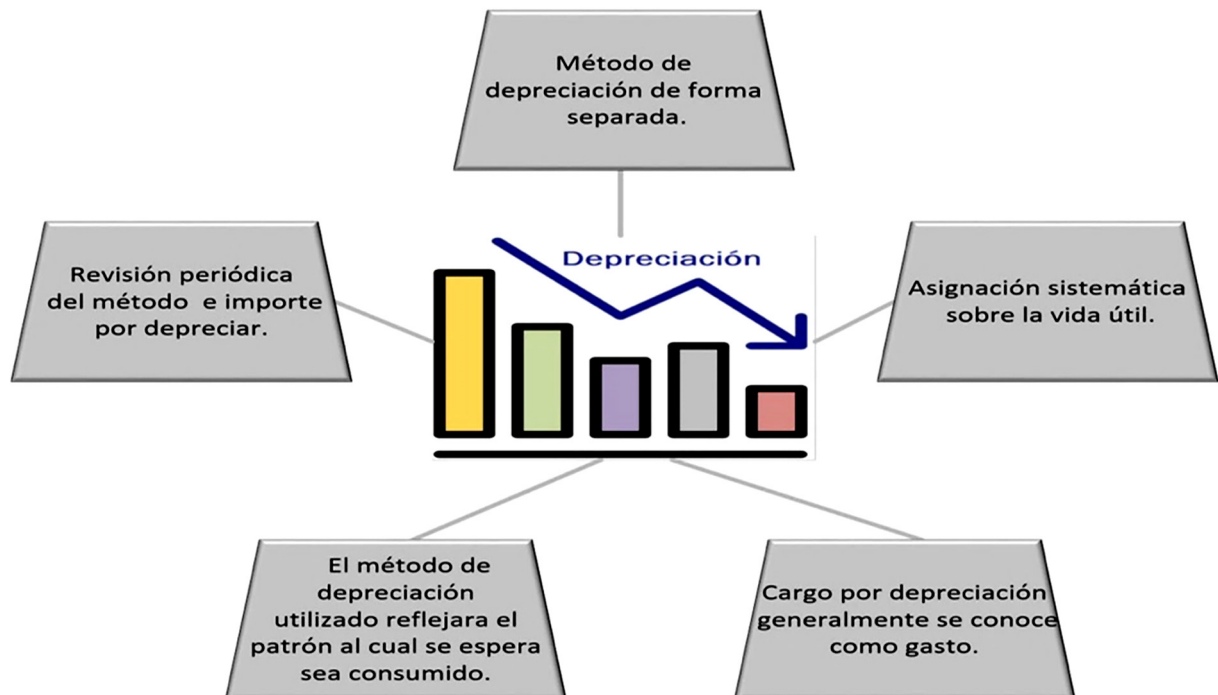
Método de depreciación de forma separada.

Revisión periódica del método e importe por depreciar.

Depreciación

Asignación sistemática sobre la vida útil.

El método de depreciación utilizado reflejara el patrón al cual se espera sea consumido.

Cargo por depreciación generalmente se conoce como gasto.